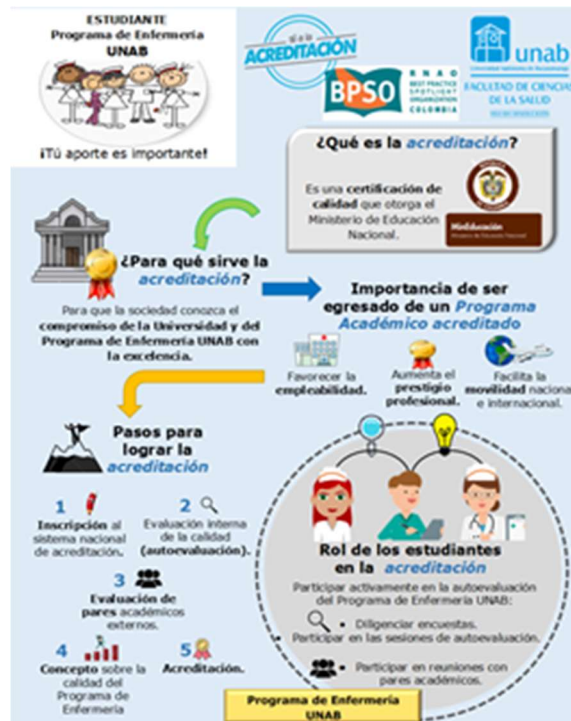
ESTUDIANTE
Programa de Enfermería
UNAB

¡Tú aporte es importante!

ACREDITACIÓN

BPSO

BNAO BEST PRACTICE SPOTLIGHT ORGANIZATION COLOMBIA

unab

FACULTAD DE CIENCIAS DE LA SALUD

¿Qué es la acreditación?

Es una certificación de calidad que otorga el Ministerio de Educación Nacional.

MinEducación

¿Para qué sirve la acreditación?

Para que la sociedad conozca el compromiso de la Universidad y del Programa de Enfermería UNAB con la excelencia.

Importancia de ser egresado de un Programa Académico acreditado

Favorecer la empleabilidad.

Aumenta el prestigio profesional.

Facilita la movilidad nacional e internacional.

Pasos para lograr la acreditación

1 Inscripción al sistema nacional de acreditación.

2 Evaluación interna de la calidad (autoevaluación).

3 Evaluación de pares académicos externos.

4 Concepto sobre la calidad del Programa de Enfermería

5 Acreditación.

Rol de los estudiantes en la acreditación

Participar activamente en la autoevaluación del Programa de Enfermería UNAB:

• Diligenciar encuestas.
• Participar en las sesiones de autoevaluación.

• Participar en reuniones con pares académicos.

Programa de Enfermería UNAB